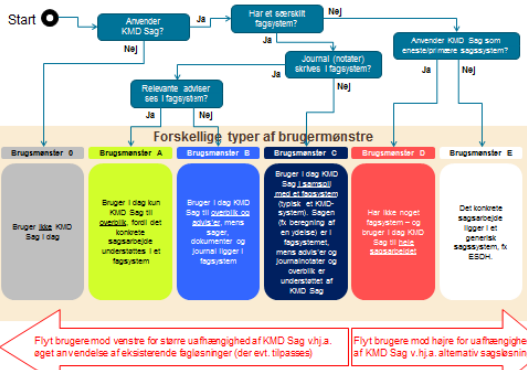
Start

Anvender KMD Sag?

Ja

Nej

Har et særskilt fagsystem?

Ja

Nej

Anvender KMD Sag som eneste/primære sagssystem?

Ja

Nej

Journal (notater) skrives i fagsystem?

Ja

Nej

Relevante adviser ses i fagsystem?

Ja

Nej

Forskellige typer af brugermønstre

Brugsmønster 0

Bruger ikke KMD Sag i dag

Brugsmønster A

Bruger i dag kun KMD Sag til overblik, fordi det konkrete sagsarbejde understøttes i et fagsystem

Brugsmønster B

Bruger i dag KMD Sag til overblik og adviser, mens sager, dokumenter og journal ligger i fagsystem

Brugsmønster C

Bruger i dag KMD Sag i samspil med et fagsystem (typisk et KMD-system). Sagen (fx beregning af en ydelse) er i fagsystemet, mens advis'er og journalnotater og overblik er understøttet af KMD Sag

Brugsmønster D

Har ikke noget fagsystem – og bruger i dag KMD Sag til hele sagsarbejdet

Brugsmønster E

Det konkrete sagsarbejde ligger i et generisk sagssystem, fx ESDH.

Flyt brugere mod venstre for større uafhængighed af KMD Sag v.hj.a. øget anvendelse af eksisterende fagløsninger (der evt. tilpasses)

Flyt brugere mod højre for uafhængighed af KMD Sag v.hj.a. alternativ sagsløsning